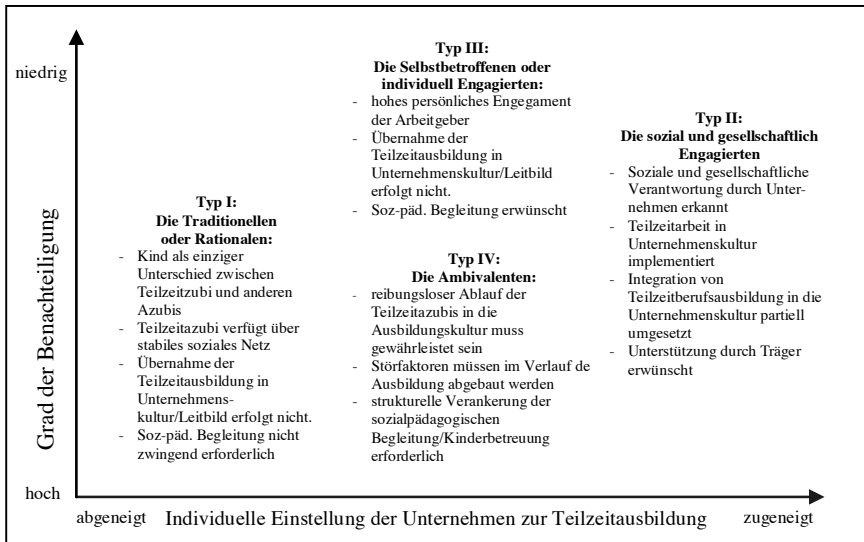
niedrig

Grad der Benachteiligung

hoch

**Typ III: Die Selbstbetroffenen oder individuell Engagierten:**
- hohes persönliches Engegament der Arbeitgeber
- Übernahme der Teilzeitausbildung in Unternehmenskultur/Leitbild erfolgt nicht.
- Soz-päd. Begleitung erwünscht

**Typ II: Die sozial und gesellschaftlich Engagierten**
- Soziale und gesellschaftliche Verantwortung durch Unternehmen erkannt
- Teilzeitarbeit in Unternehmenskultur implementiert
- Integration von Teilzeitberufsausbildung in die Unternehmenskultur partiell umgesetzt
- Unterstützung durch Träger erwünscht

**Typ I: Die Traditionellen oder Rationalen:**
- Kind als einziger Unterschied zwischen Teilzeitzubi und anderen Azubis
- Teilzeitazubi verfügt über stabiles soziales Netz
- Übernahme der Teilzeitausbildung in Unternehmenskultur/Leitbild erfolgt nicht.
- Soz-päd. Begleitung nicht zwingend erforderlich

**Typ IV: Die Ambivalenten:**
- reibungsloser Ablauf der Teilzeitazubis in die Ausbildungskultur muss gewährleistet sein
- Störfaktoren müssen im Verlauf de Ausbildung abgebaut werden
- strukturelle Verankerung der sozialpädagogischen Begleitung/Kinderbetreuung erforderlich

abgeneigt Individuelle Einstellung der Unternehmen zur Teilzeitausbildung zugeneigt